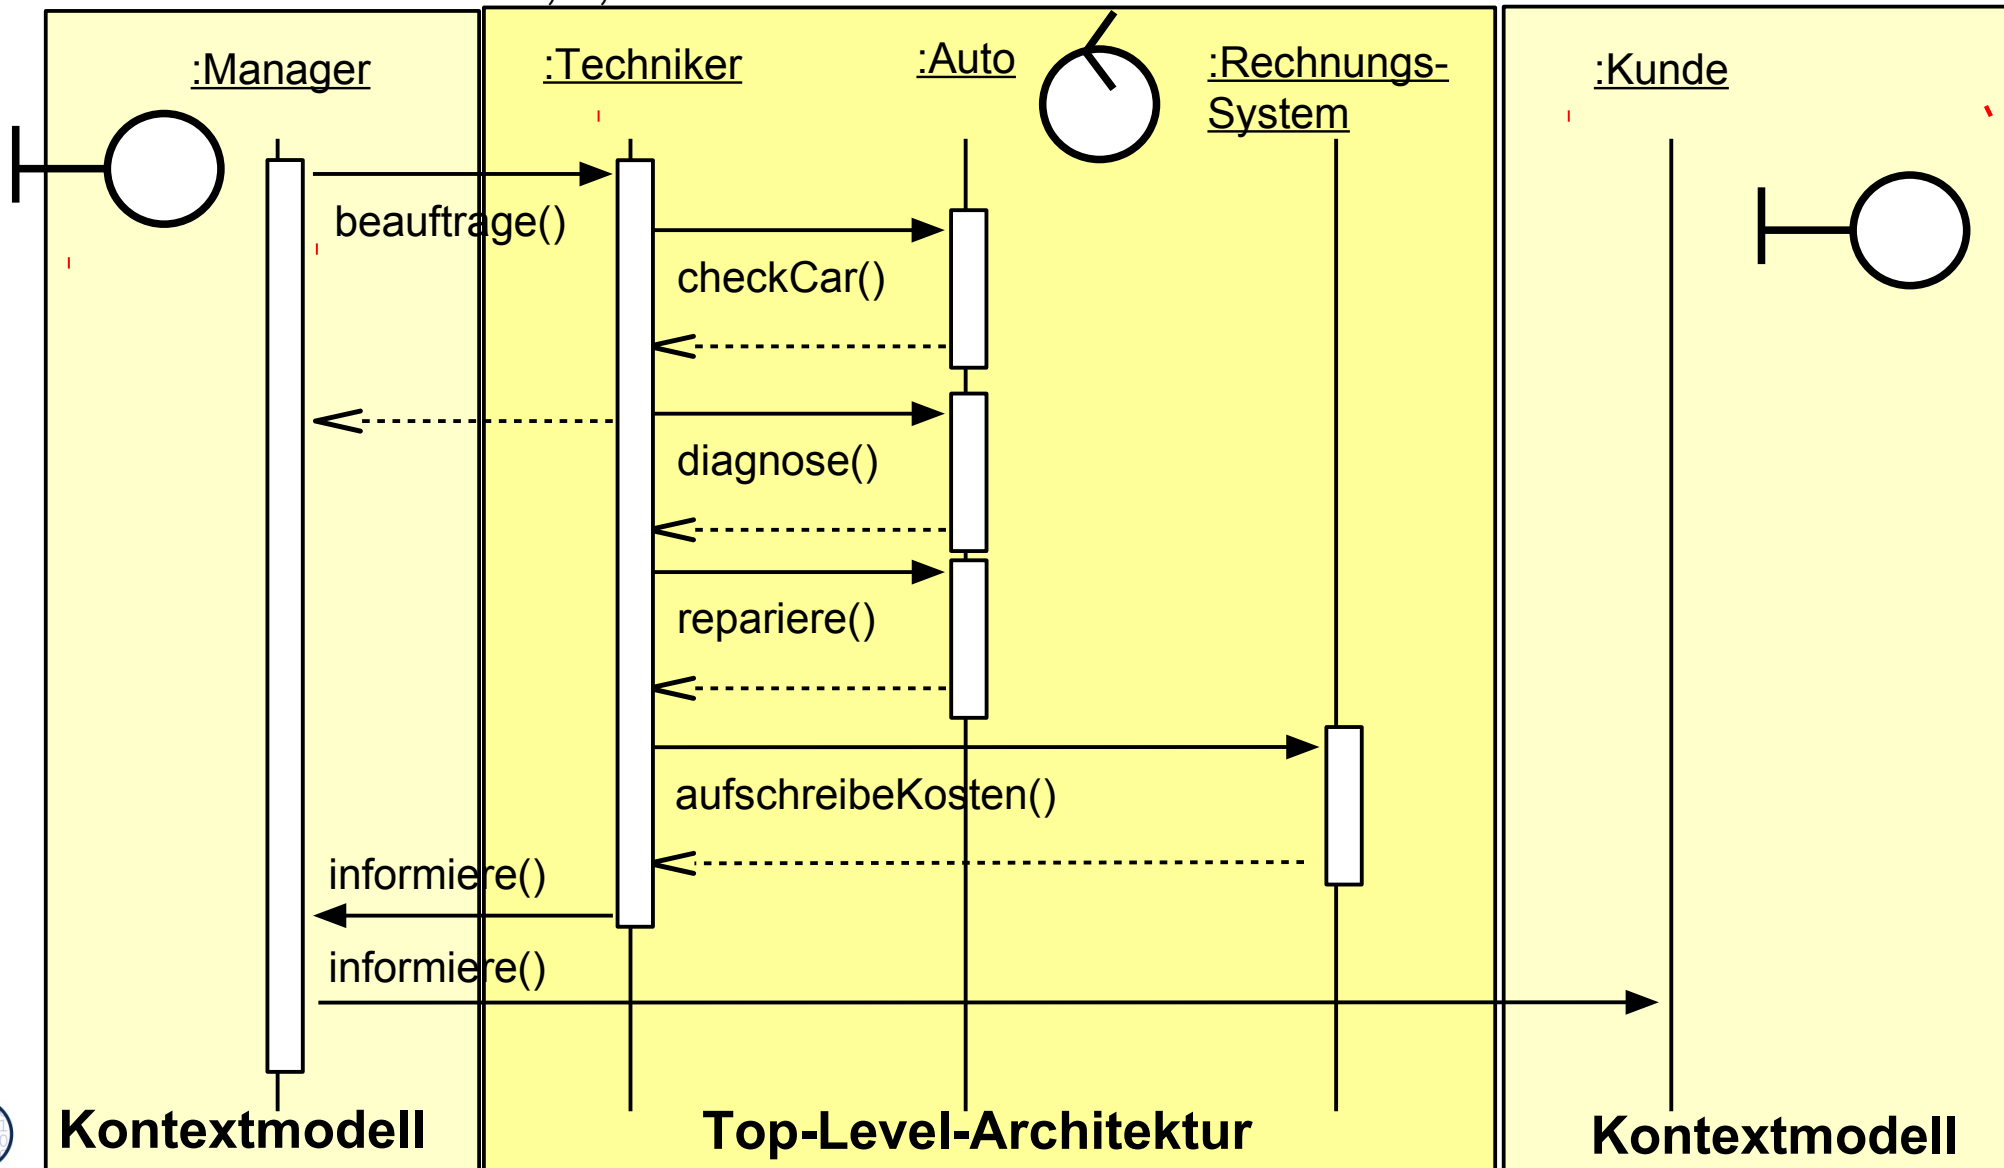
:Manager

:Techniker

:Auto

:Rechnungs-System

:Kunde

beauftrage()

checkCar()

diagnose()

repariere()

aufschreibeKosten()

informiere()

informiere()

Kontextmodell

Top-Level-Architektur

Kontextmodell